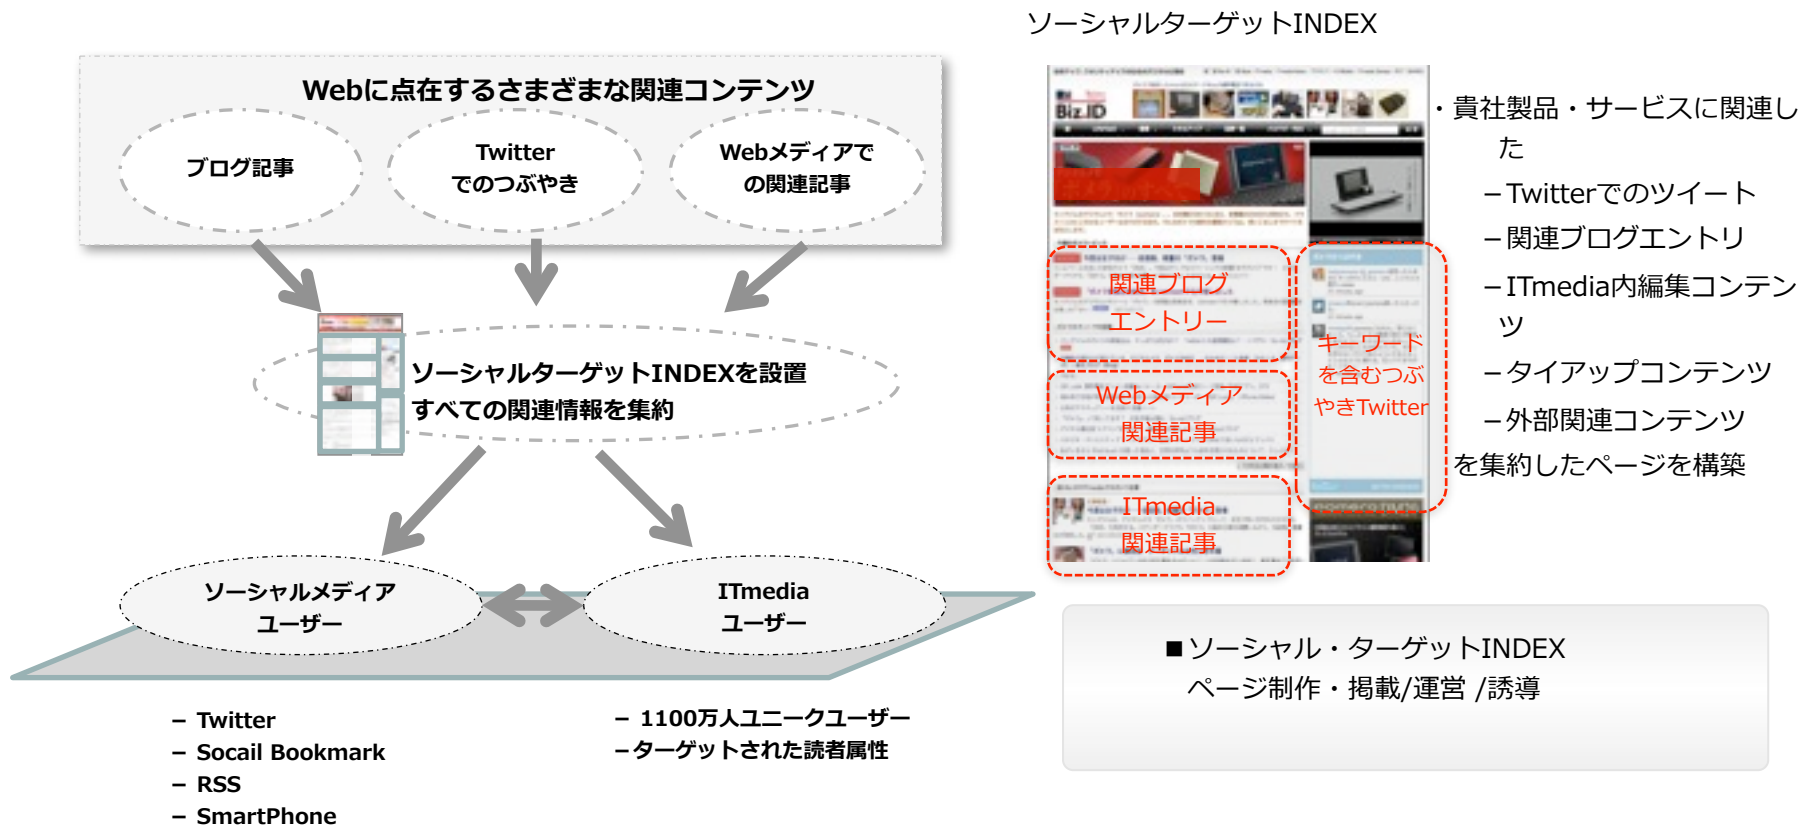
Webに点在するさまざまな関連コンテンツ

ブログ記事

Twitter でのつぶやき

Webメディアで の関連記事

ソーシャルターゲットINDEXを設置
すべての関連情報を集約

ソーシャルメディア ユーザー

ITmedia ユーザー

– Twitter
– Socail Bookmark
– RSS
– SmartPhone

– 1100万人ユニークユーザー
–ターゲットされた読者属性

ソーシャルターゲットINDEX

Biz.ID

関連ブログ エントリー

Webメディア 関連記事

ITmedia 関連記事

キーワード を含むつぶ やきTwitter

・貴社製品・サービスに関連した
–Twitterでのツイート
–関連ブログエントリ
–ITmedia内編集コンテンツ
–タイアップコンテンツ
–外部関連コンテンツ
を集約したページを構築

■ソーシャル・ターゲットINDEX
ページ制作・掲載/運営 /誘導